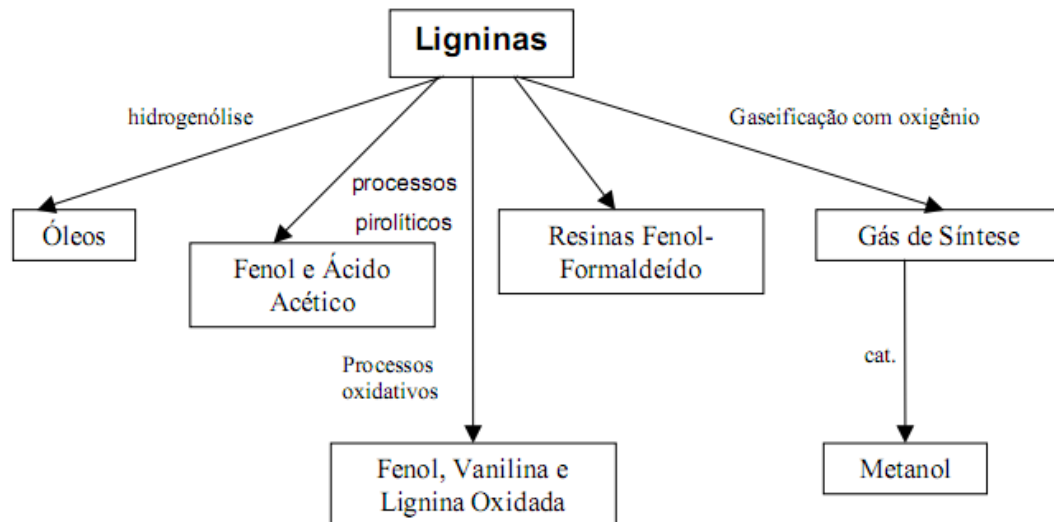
Ligninas

hidrogenólise

processos pirolíticos

Gaseificação com oxigênio

Óleos

Fenol e Ácido Acético

Resinas Fenol-Formaldeído

Gás de Síntese

Processos oxidativos

cat.

Fenol, Vanilina e Lignina Oxidada

Metanol